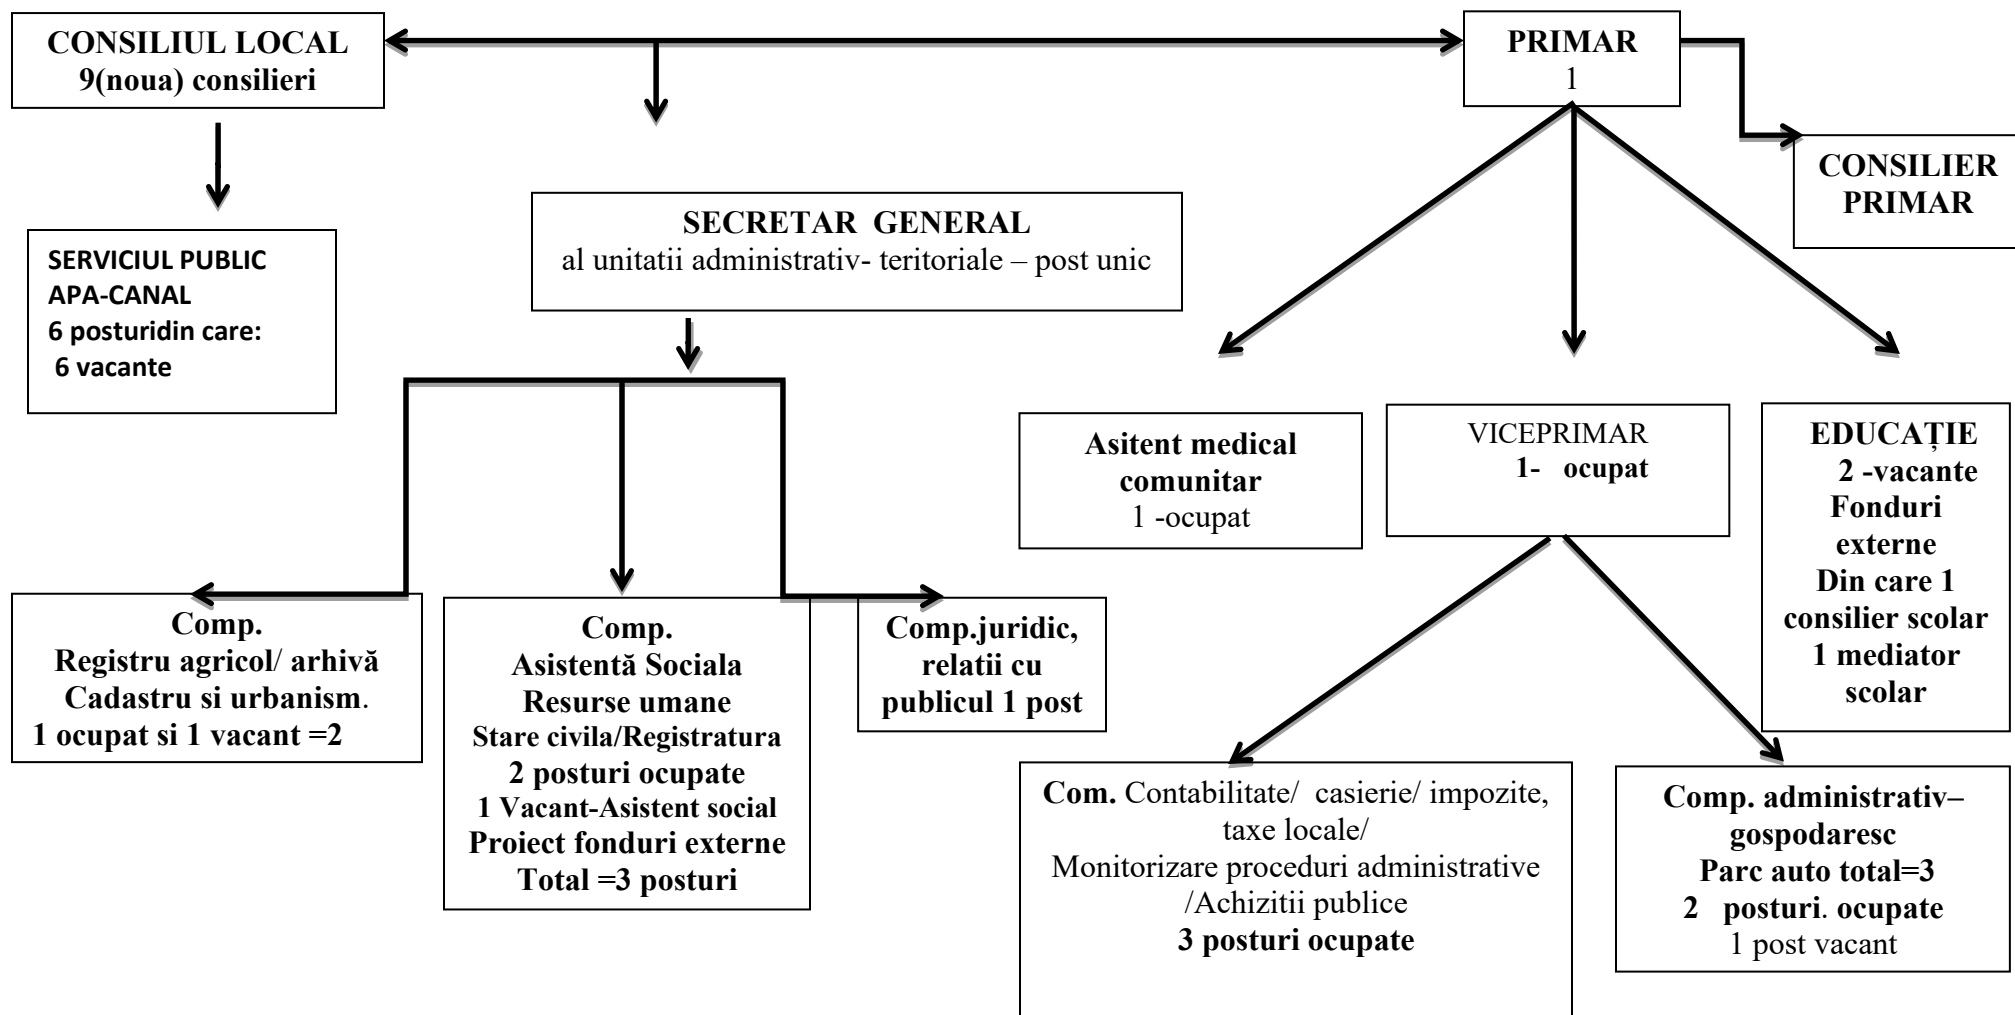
CONSILIUL LOCAL
9(noua) consilieri

PRIMAR
1

CONSILIER PRIMAR

SERVICIUL PUBLIC APA-CANAL
6 posturidin care:
6 vacante

SECRETAR GENERAL
al unitatii administrativ- teritoriale – post unic

Asitent medical comunitar
1 -ocupat

VICEPRIMAR
1- ocupat

EDUCAȚIE
2 -vacante
Fonduri externe
Din care 1 consilier scolar
1 mediator scolar

Comp.
Registru agricol/ arhivă
Cadastru si urbanism.
1 ocupat si 1 vacant =2

Comp.
Asistentă Sociala
Resurse umane
Stare civila/Registratura
2 posturi ocupate
1 Vacant-Asistent social
Proiect fonduri externe
Total =3 posturi

Comp.juridic, relatii cu publicul 1 post

Com. Contabilitate/ casierie/ impozite, taxe locale/
Monitorizare proceduri administrative /Achizitii publice
3 posturi ocupate

Comp. administrativ–gospodaresc
Parc auto total=3
2 posturi. ocupate
1 post vacant